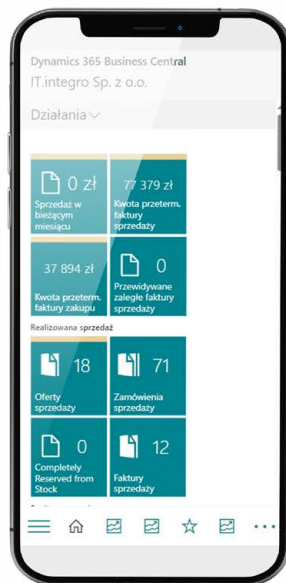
Dynamics 365 Business Central
IT.integro Sp. z o.o.

Działania

0 zł
Sprzedaż w bieżącym miesiącu

77 379 zł
Kwota przeterm. faktury sprzedaży

37 894 zł
Kwota przeterm. faktury zakupu

0
Przewidywane zaległe faktury sprzedaży

Realizowana sprzedaż

18
Oferty sprzedaży

71
Zamówienia sprzedaży

0
Completely Reserved from Stock

12
Faktury sprzedaży